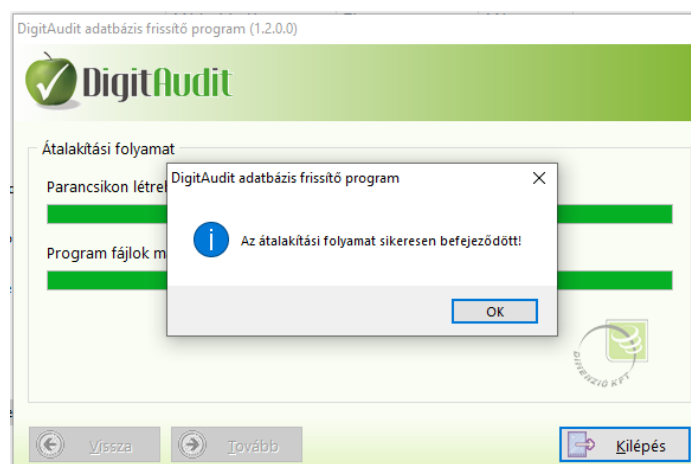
DigitAudit adatbázis frissítő program (1.2.0.0)

DigitAudit

Átalakítási folyamat

Parancsikon létrel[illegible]

Program fájlok m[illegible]

DigitAudit adatbázis frissítő program

Az átalakítási folyamat sikeresen befejeződött!

OK

DIMENZIÓ KFT

Vissza

Tovább

Kilépés